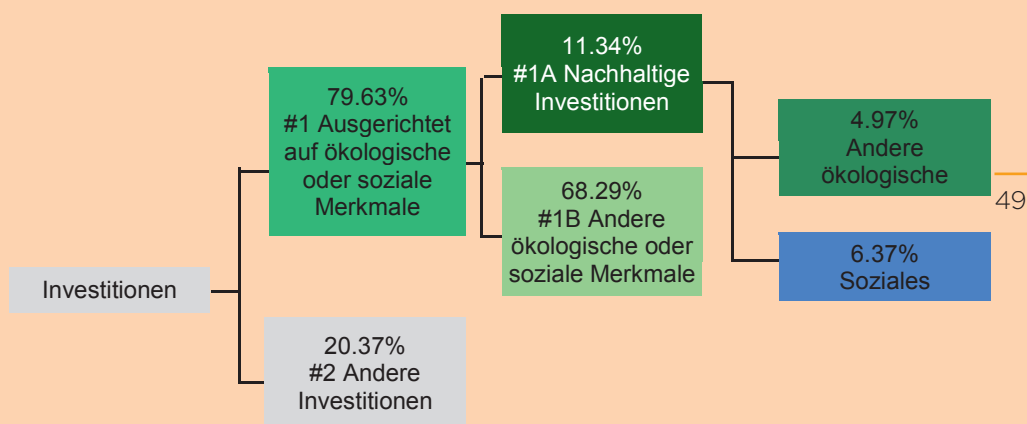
Investitionen

79.63%
#1 Ausgerichtet auf ökologische oder soziale Merkmale

20.37%
#2 Andere Investitionen

11.34%
#1A Nachhaltige Investitionen

68.29%
#1B Andere ökologische oder soziale Merkmale

4.97%
Andere ökologische

6.37%
Soziales

49